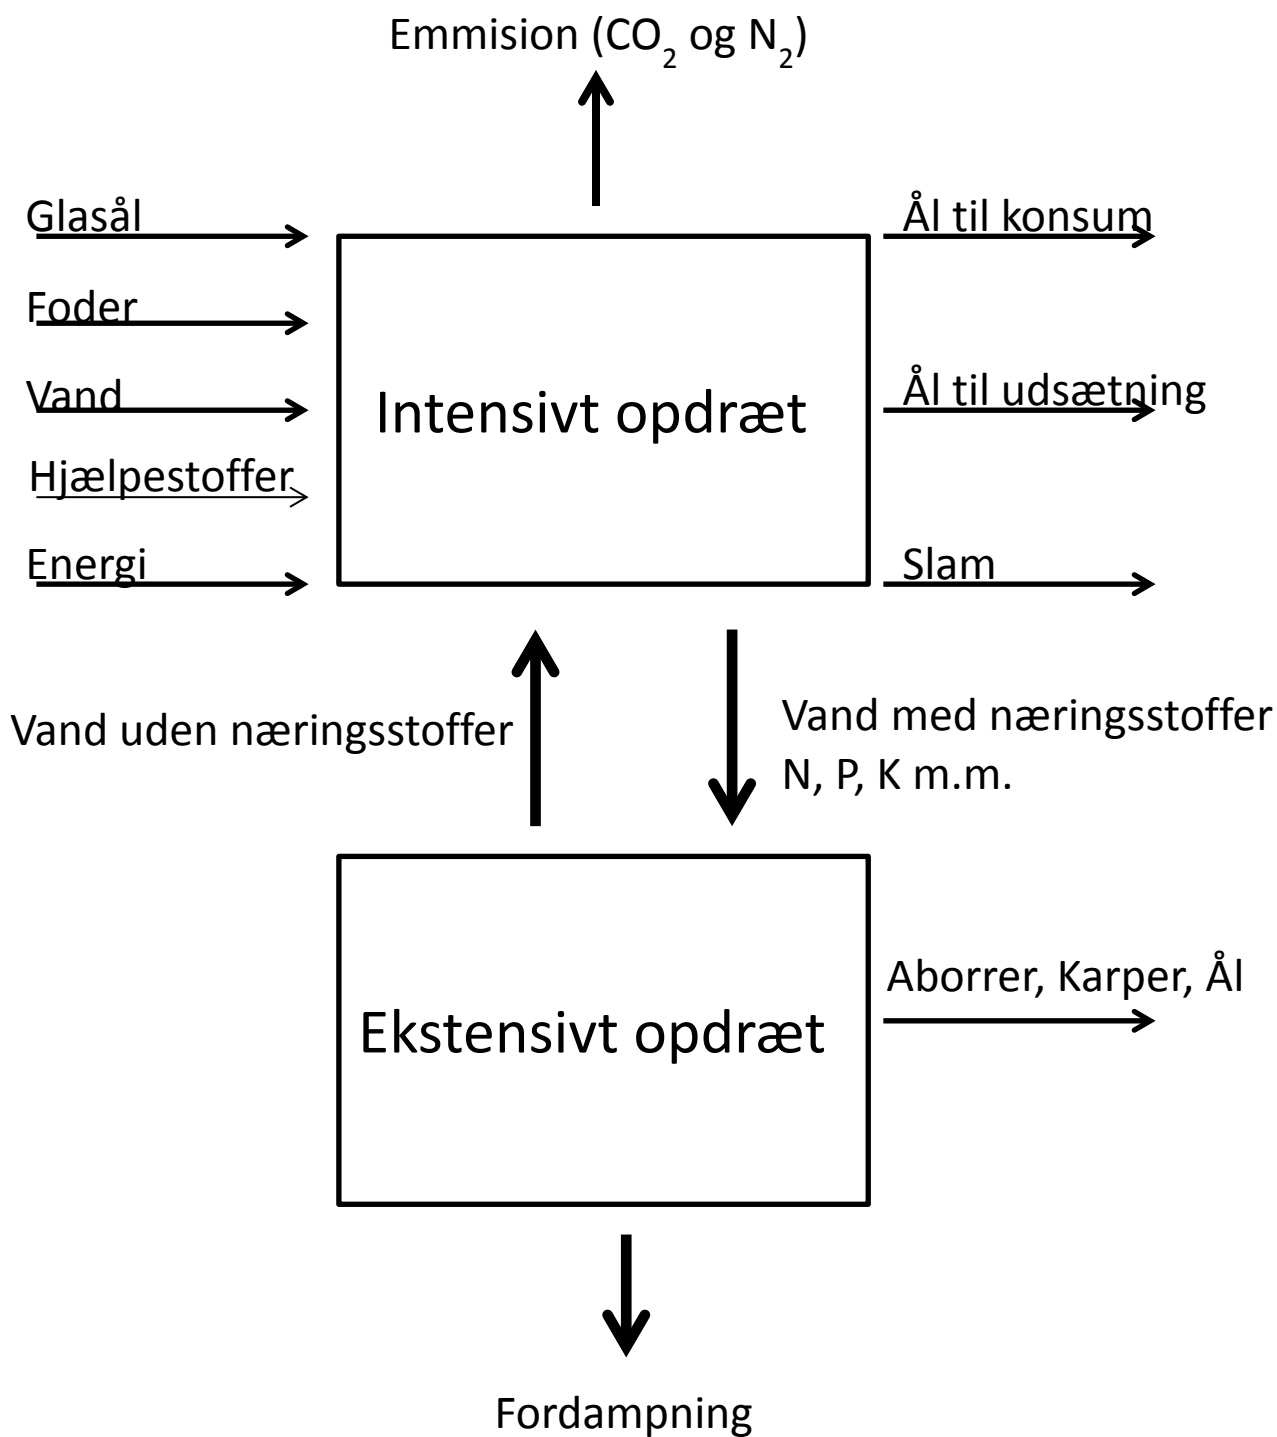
Emmision ($CO_2$ og $N_2$)

Glasål

Foder

Vand

Hjælpestoffer

Energi

Intensivt opdræt

Ål til konsum

Ål til udsætning

Slam

Vand uden næringsstoffer

Vand med næringsstoffer N, P, K m.m.

Ekstensivt opdræt

Aborrer, Karper, Ål

Fordampning